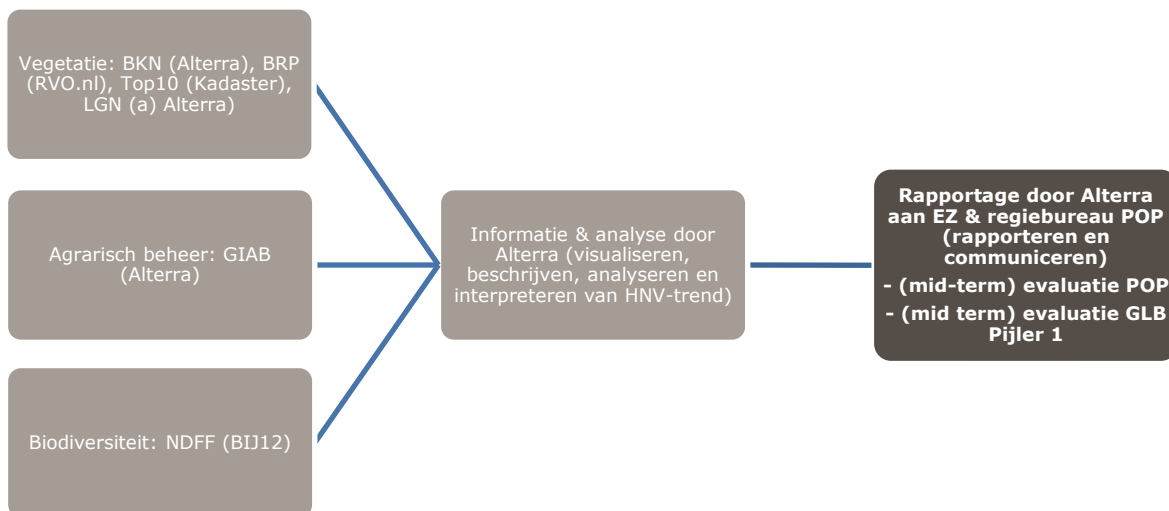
Vegetatie: BKN (Alterra), BRP (RVO.nl), Top10 (Kadaster), LGN (a) Alterra)

Agrarisch beheer: GIAB (Alterra)

Biodiversiteit: NDFF (BIJ12)

Informatie & analyse door Alterra (visualiseren, beschrijven, analyseren en interpreteren van HNV-trend)

Rapportage door Alterra aan EZ & regiebureau POP (rapporteren en communiceren)
- (mid-term) evaluatie POP
- (mid term) evaluatie GLB Pijler 1